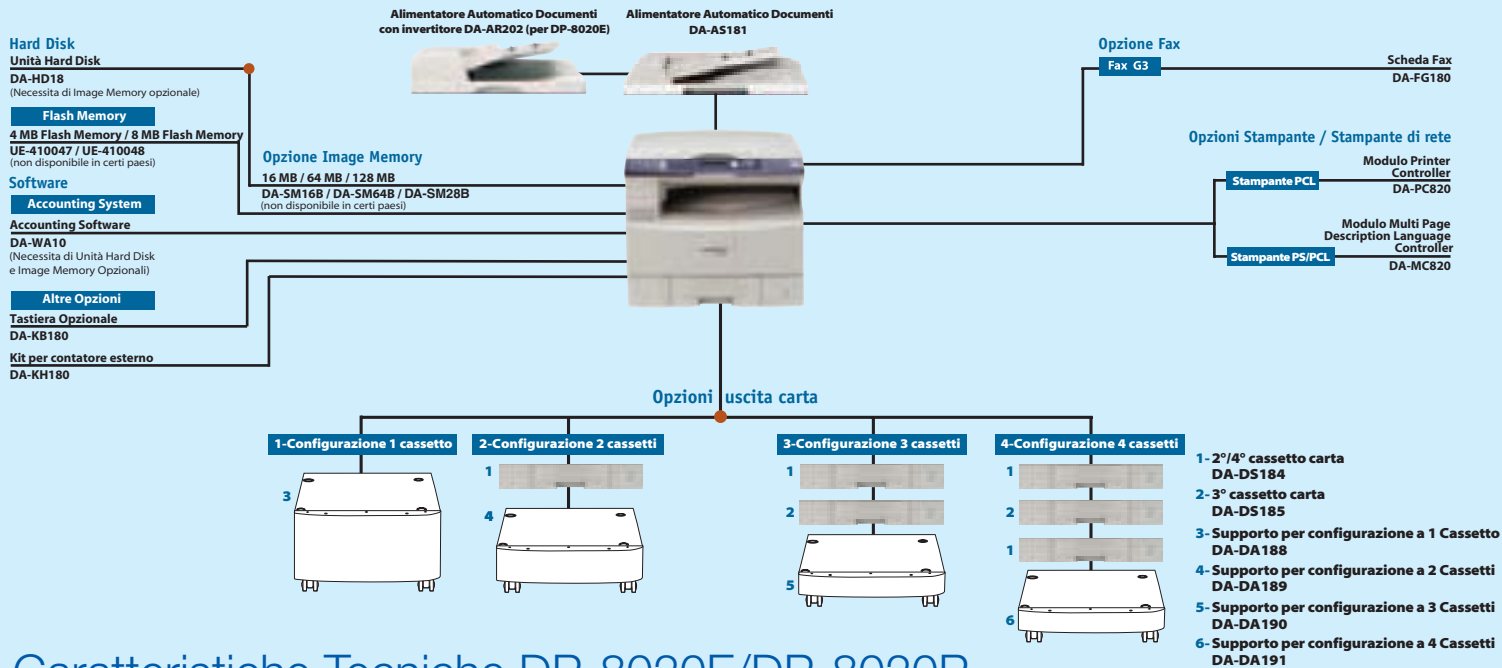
Alimentatore Automatico Documenti con invertitore DA-AR202 (per DP-8020E)

Alimentatore Automatico Documenti DA-AS181

Hard Disk
Unità Hard Disk
DA-HD18
(Necessita di Image Memory opzionale)

Flash Memory
4 MB Flash Memory / 8 MB Flash Memory
UE-410047 / UE-410048
(non disponibile in certi paesi)

Software
Accounting System
Accounting Software
DA-WA10
(Necessita di Unità Hard Disk e Image Memory Opzionali)

Altre Opzioni
Tastiera Opzionale
DA-KB180
Kit per contatore esterno
DA-KH180

Opzione Image Memory
16 MB / 64 MB / 128 MB
DA-SM16B / DA-SM64B / DA-SM28B
(non disponibile in certi paesi)

Opzione Fax
Fax G3
Scheda Fax
DA-FG180

Opzioni Stampante / Stampante di rete
Stampante PCL
Modulo Printer Controller
DA-PC820
Stampante PS/PCL
Modulo Multi Page Description Language Controller
DA-MC820

Opzioni uscita carta

1-Configurazione 1 cassetto
3

2-Configurazione 2 cassetti
1
4

3-Configurazione 3 cassetti
1
2
5

4-Configurazione 4 cassetti
1
2
1
6

1- 2°/4° cassetto carta DA-DS184
2- 3° cassetto carta DA-DS185
3- Supporto per configurazione a 1 Cassetto DA-DA188
4- Supporto per configurazione a 2 Cassetti DA-DA189
5- Supporto per configurazione a 3 Cassetti DA-DA190
6- Supporto per configurazione a 4 Cassetti DA-DA191

Caratteristiche Tecniche DP-8020E/DP-8020P